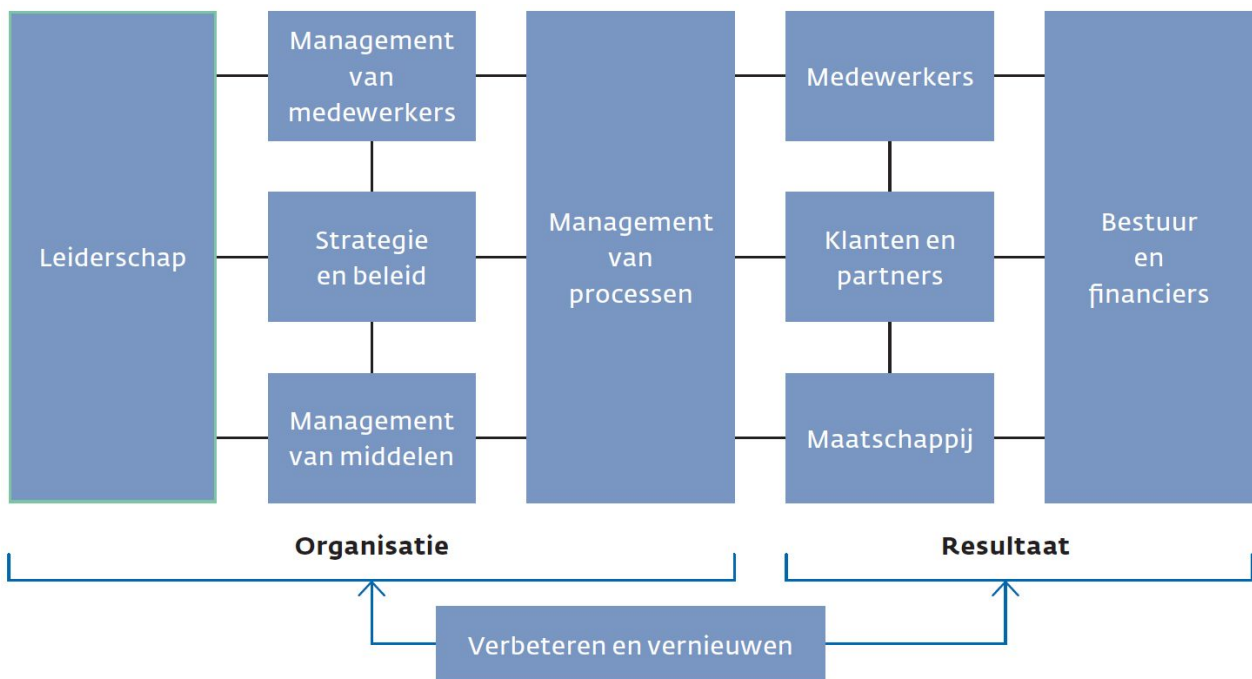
Leiderschap

Management van medewerkers

Strategie en beleid

Management van middelen

Management van processen

Medewerkers

Klanten en partners

Maatschappij

Bestuur en financiers

Organisatie

Resultaat

Verbeteren en vernieuwen